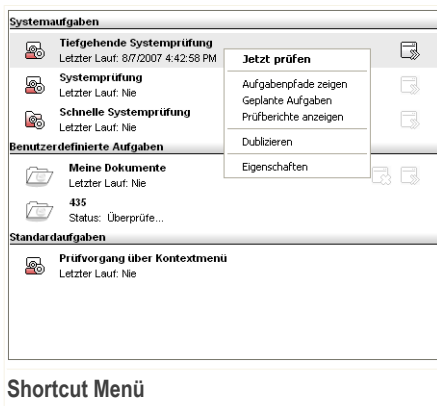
Systemaufgaben

Tiefgehende Systemprüfung
Letzter Lauf: 8/7/2007 4:42:58 PM

Systemprüfung
Letzter Lauf: Nie

Schnelle Systemprüfung
Letzter Lauf: Nie

Jetzt prüfen
Aufgabenpfade zeigen
Geplante Aufgaben
Prüfberichte anzeigen
Dublizieren
Eigenschaften

Benutzerdefinierte Aufgaben

Meine Dokumente
Letzter Lauf: Nie

435
Status: Überprüfe...

Standardaufgaben

Prüfvorgang über Kontextmenü
Letzter Lauf: Nie

Shortcut Menü